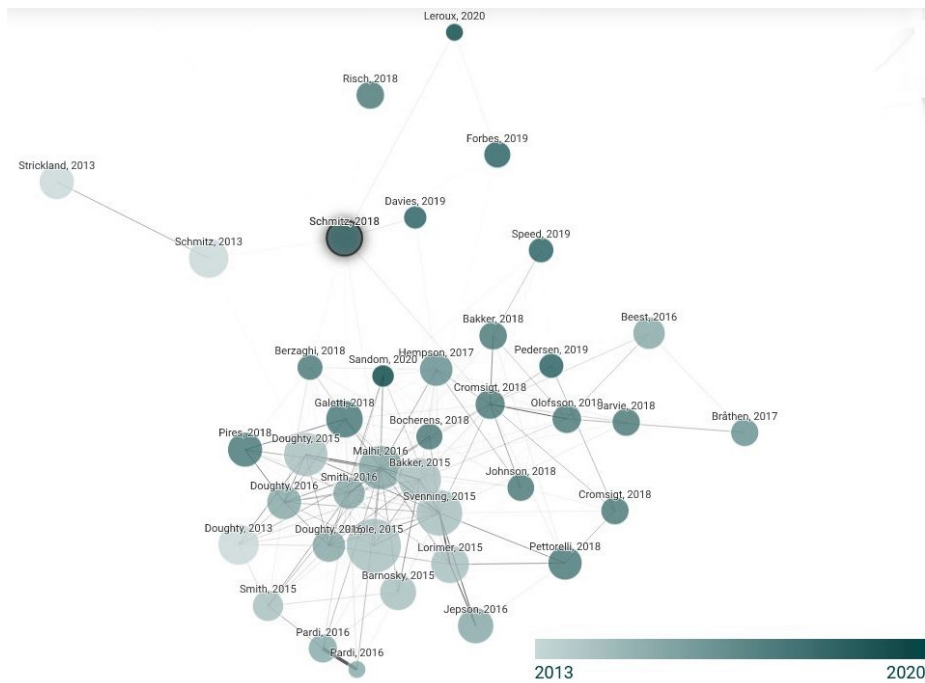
Leroux, 2020

Risch, 2018

Forbes, 2019

Strickland, 2013

Davies, 2019

Schmitz, 2018

Schmitz, 2013

Speed, 2019

Bakker, 2018

Beest, 2016

Berzaghi, 2018

Hempson, 2017

Sandom, 2020

Pedersen, 2019

Cromsigt, 2018

Galetti, 2018

Olofsson, 2018

Sarvie, 2018

Bråthen, 2017

Bocherens, 2018

Pires, 2018

Doughty, 2015

Malhi, 2016

Bakker, 2015

Smith, 2016

Johnson, 2018

Doughty, 2016

Svenning, 2015

Cromsigt, 2018

Doughty, 2013

Doughty, 2016

Doughty, 2016

Cole, 2015

Lorimer, 2015

Pettorelli, 2018

Barnosky, 2015

Smith, 2015

Jepson, 2016

Pardi, 2016

Pardi, 2016

2013

2020